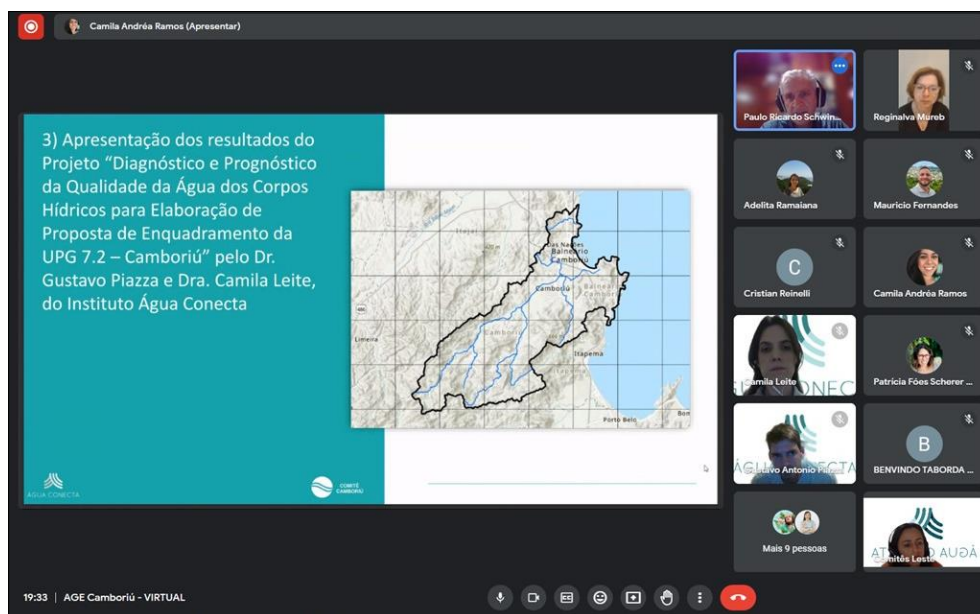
Camila Andréa Ramos (Apresentar)

3) Apresentação dos resultados do Projeto "Diagnóstico e Prognóstico da Qualidade da Água dos Corpos Hídricos para Elaboração de Proposta de Enquadramento da UPG 7.2 – Camboriú" pelo Dr. Gustavo Piazza e Dra. Camila Leite, do Instituto Água Conecta

Itajaí
Balneário Camboriú
Camboriú
Limeira
Itapema
Porto Belo
Bom

ÁGUA CONECTA
COMITÊ CAMBORIÚ

Paulo Ricardo Schwin...
Reginalva Mureb
Adelita Ramaiana
Mauricio Fernandes
C
Cristian Reinelli
Camila Andréa Ramos
Camila Leite
Patrícia Fóes Scherer ...
Gustavo Antonio Pi...
B
BENVINDO TABORDA ...
Mais 9 pessoas
Comitês Leste

19:33 | AGE Camboriú - VIRTUAL